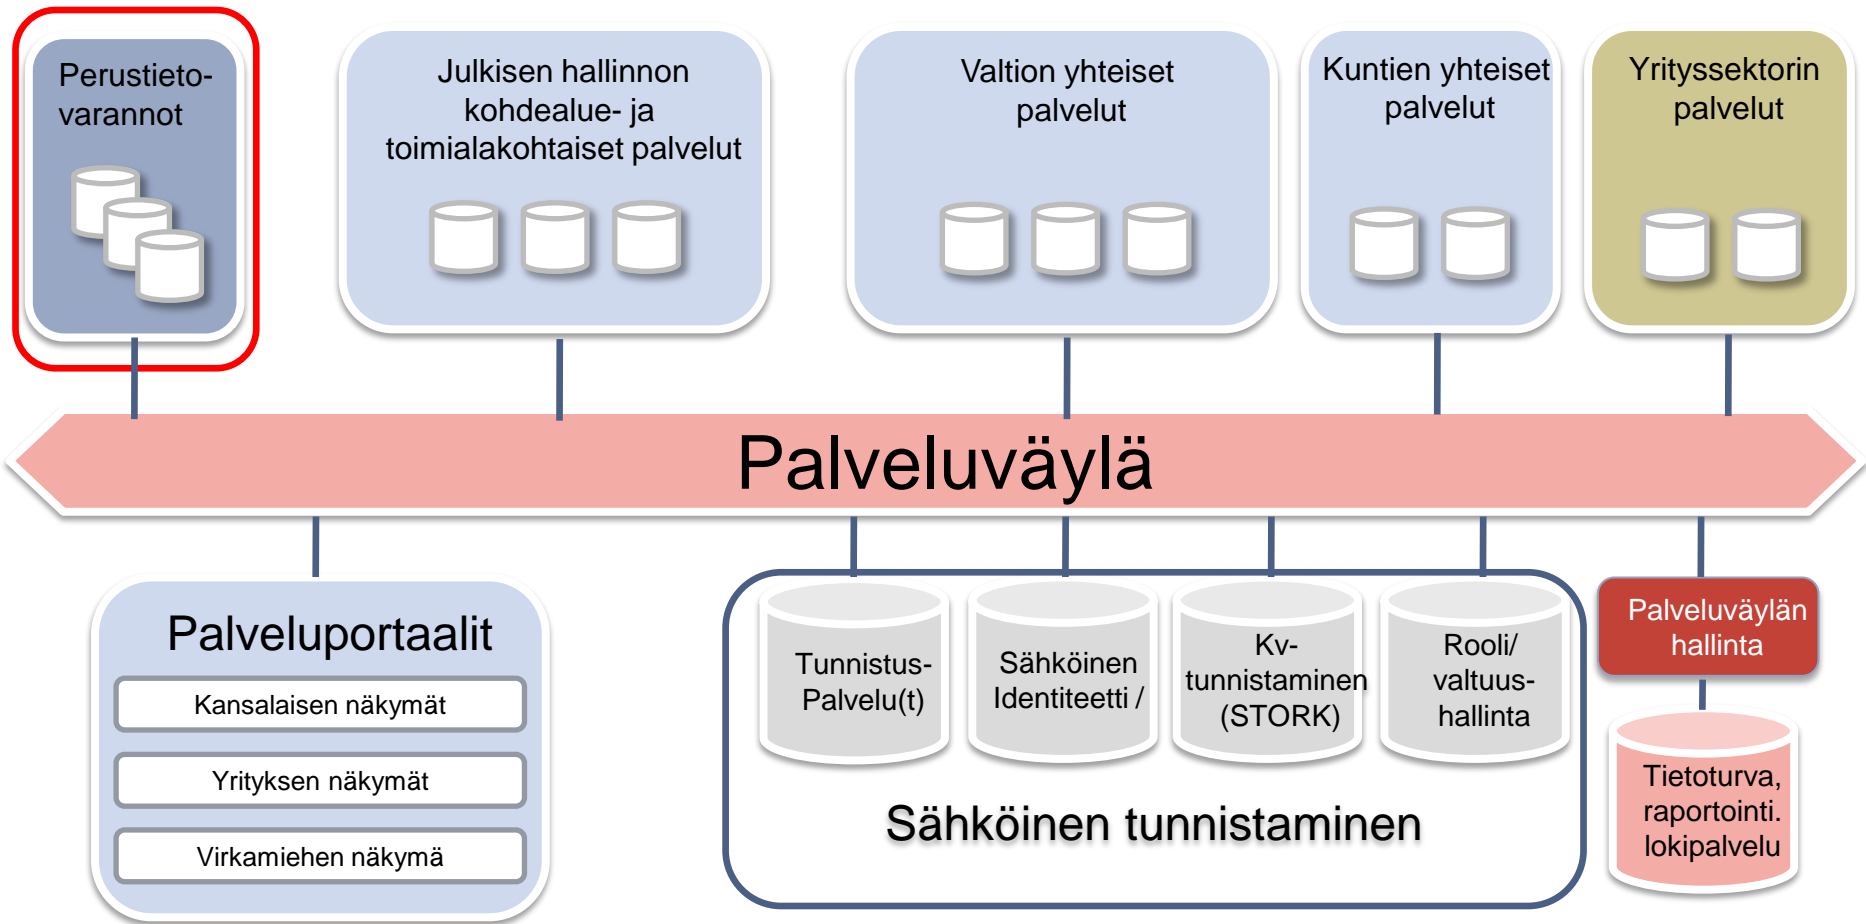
Perustieto-varannot

Julkisen hallinnon kohdealue- ja toimialakohtaiset palvelut

Valtion yhteiset palvelut

Kuntien yhteiset palvelut

Yritysektorin palvelut

Palveluväylä

Palveluportaalit

Kansalaisen näkymät

Yrityksen näkymät

Virkamiehen näkymä

Tunnistus-Palvelu(t)

Sähköinen Identiteetti /

Kv-tunnistaminen (STORK)

Rooli/ valtuus-hallinta

Sähköinen tunnistaminen

Palveluväylän hallinta

Tietoturva, raportointi. lokipalvelu